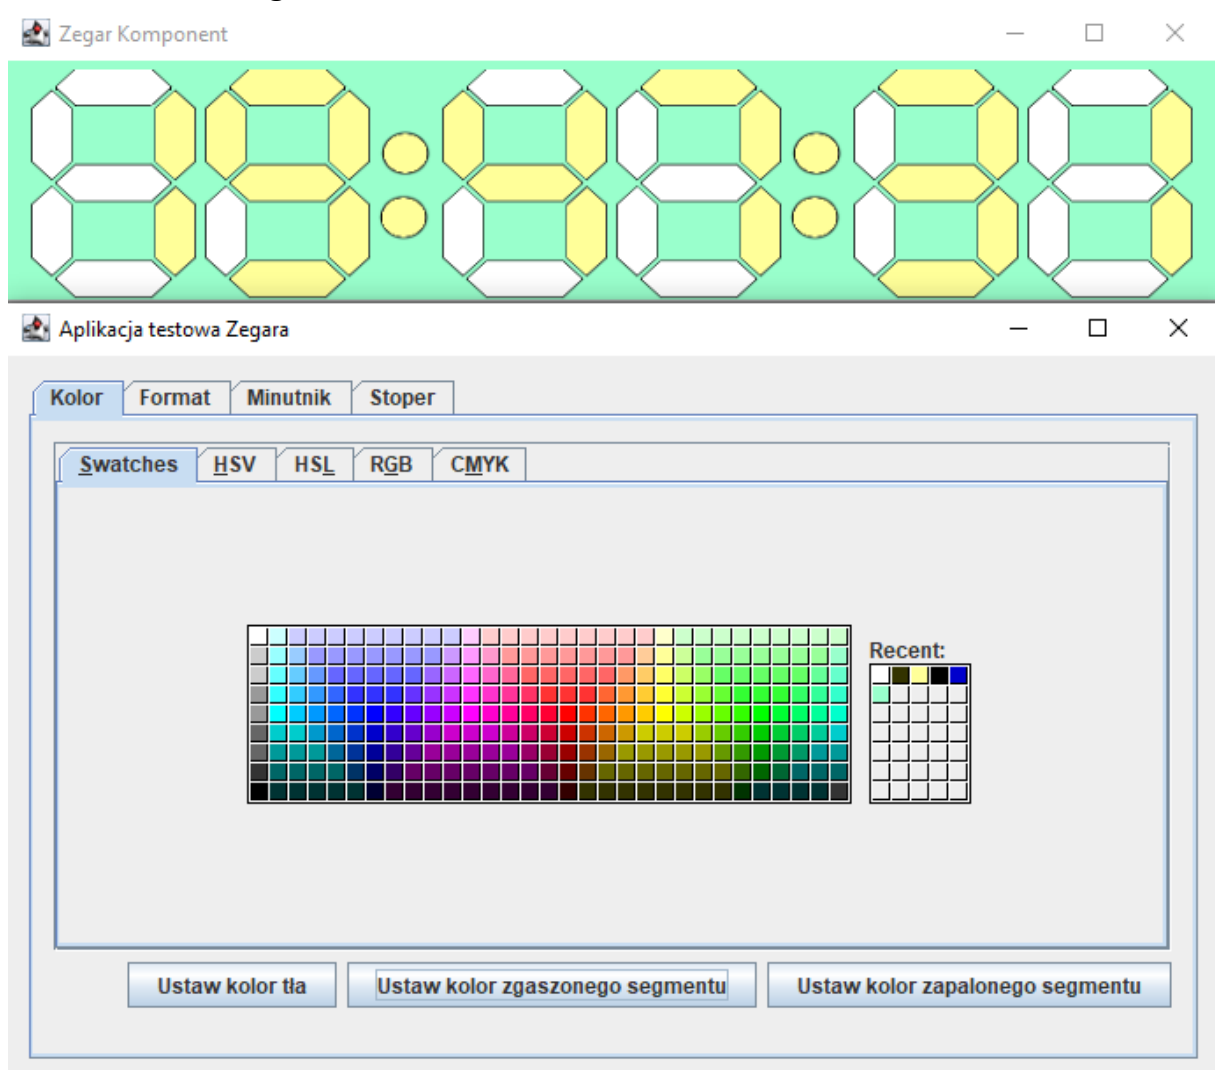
Zegar Komponent

Aplikacja testowa Zegara

Kolor | Format | Minutnik | Stoper

Swatches | HSV | HSL | RGB | CMYK

Recent:

Ustaw kolor tła
Ustaw kolor zgaszonego segmentu
Ustaw kolor zapalonego segmentu